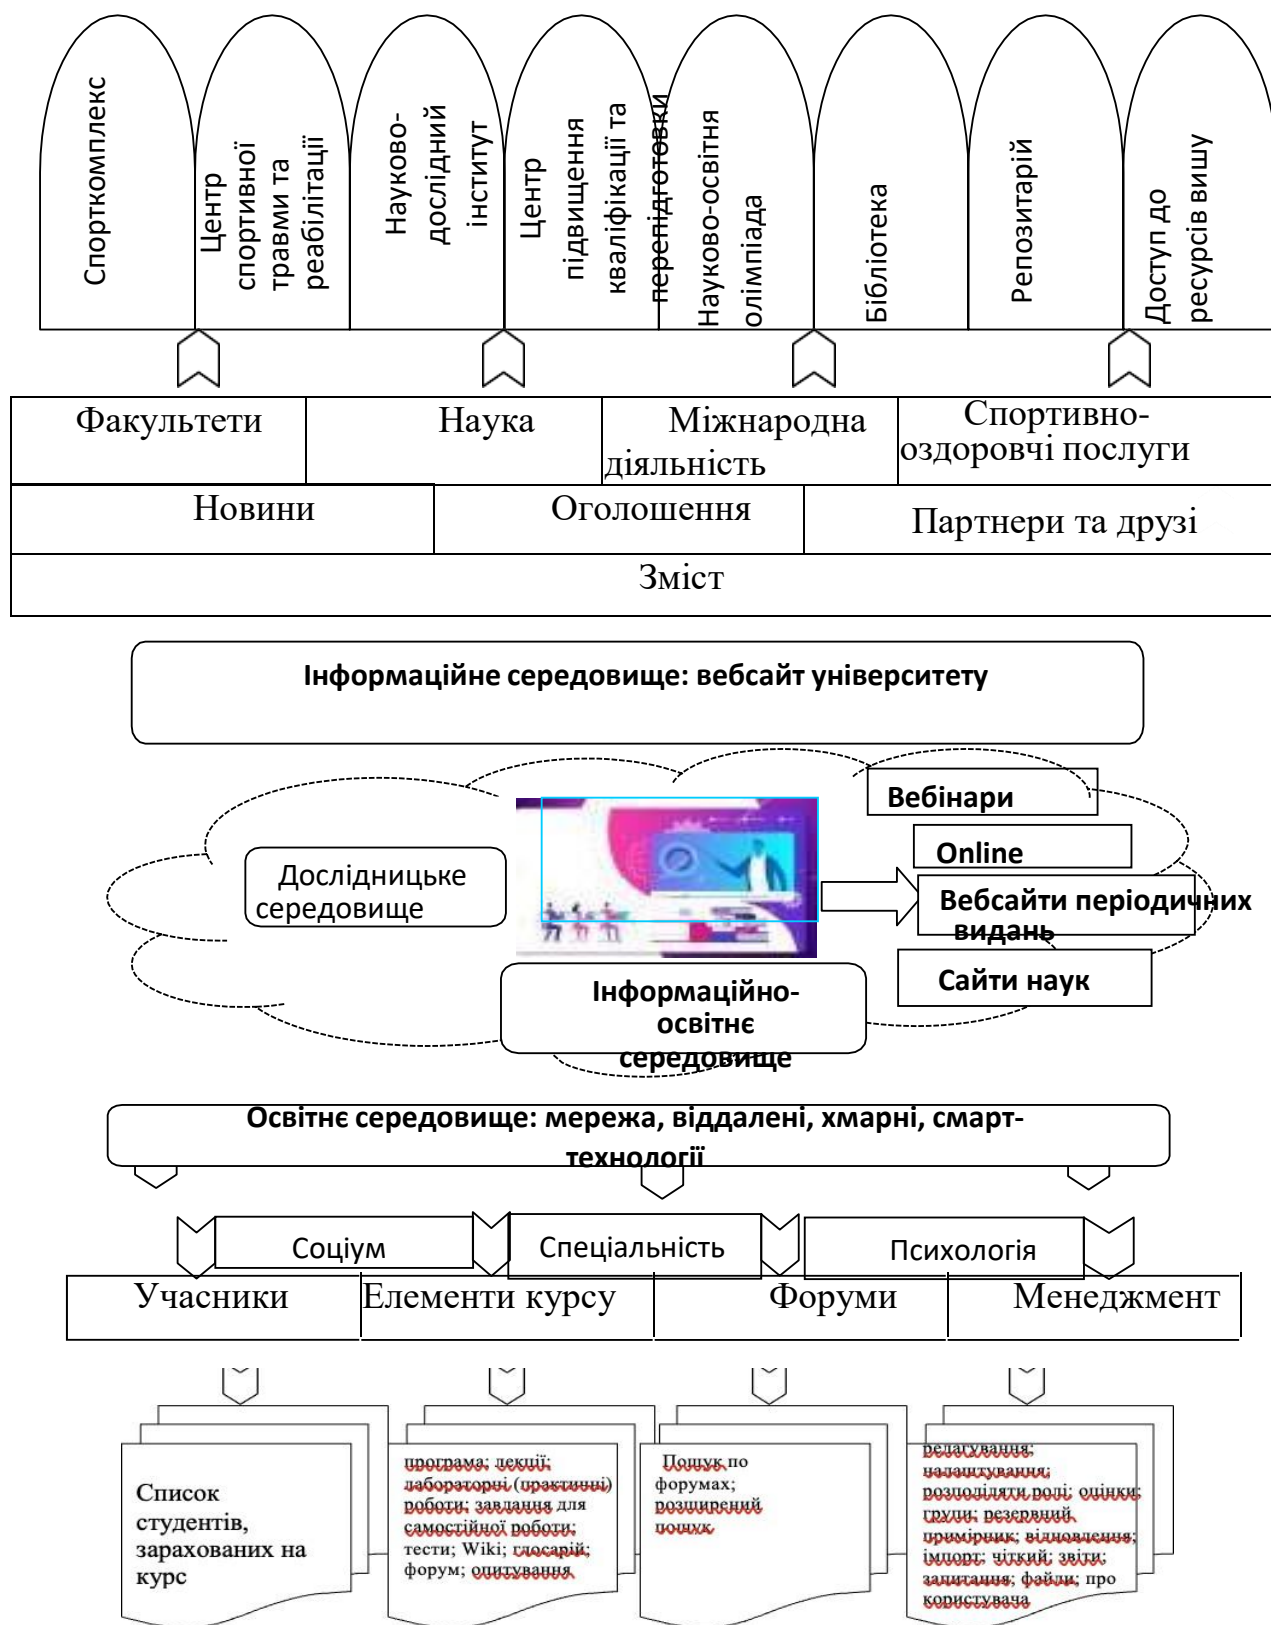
Спорткомплекс

Центр спортивної травми та реабілітації

Науково-дослідний інститут

Центр підвищення кваліфікації та перепідготовки

Науково-освітня олімпіада

Бібліотека

Репозитарій

Доступ до ресурсів вишу

| Факультети | Наука | Міжнародна діяльність | Спортивно-оздоровчі послуги |
|---|---|---|---|

| Новини | Оголошення | Партнери та друзі |
|---|---|---|

Зміст

Інформаційне середовище: вебсайт університету

Вебінари

Online

Дослідницьке середовище

Вебсайти періодичних видань

Сайти наук

Інформаційно-освітнє середовище

Освітнє середовище: мережа, віддалені, хмарні, смарт-технології

Соціум

Спеціальність

Психологія

| Учасники | Елементи курсу | Форуми | Менеджмент |
|---|---|---|---|

Список студентів, зарахованих на курс

програма; лекції; лабораторні (практичні) роботи; завдання для самостійної роботи; тести; Wiki; глосарій; форум; опитування

Пошук по форумах; розширений пошук

редагування; налаштування; розподіляти ролі; оцінки; групи; резервний примірник; відновлення; імпорт; чіткий; звіти; запитання; файли; про користувача